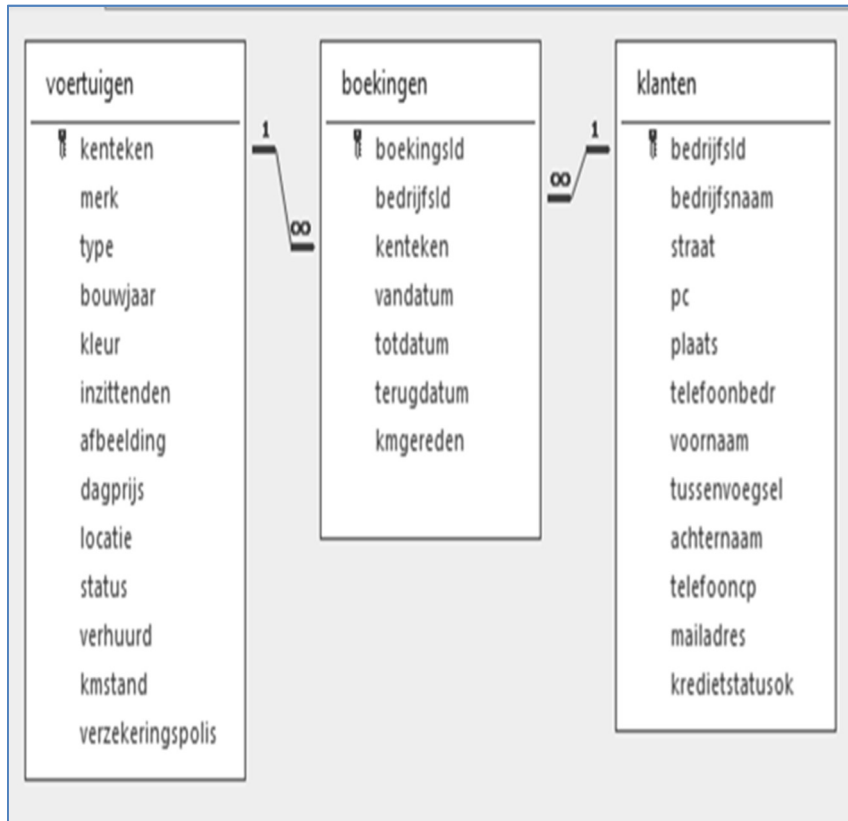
voertuigen

kenteken
merk
type
bouwjaar
kleur
inzittenden
afbeelding
dagprijs
locatie
status
verhuurd
kmstand
verzekeringspolis

1
∞

boekingen

boekingsId
bedrijfsId
kenteken
vandatum
totdatum
terugdatum
kmgereden

∞
1

klanten

bedrijfsId
bedrijfsnaam
straat
pc
plaats
telefoonbedr
voornaam
tussenvoegsel
achternaam
telefooncp
mailadres
kredietstatusok